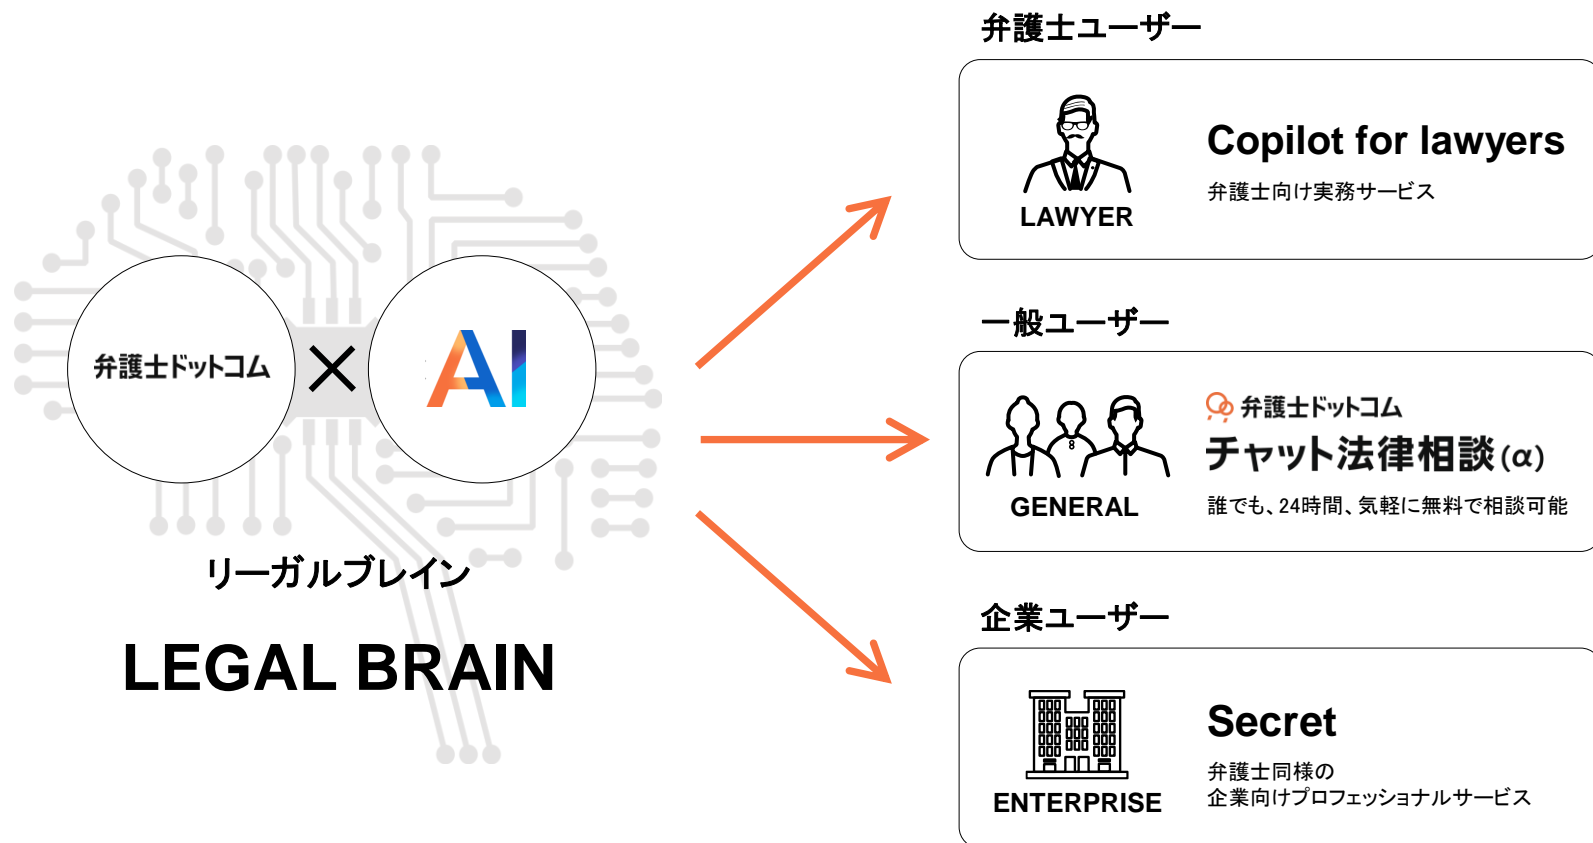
弁護士ドットコム × AI

リーガルブレイン

LEGAL BRAIN

弁護士ユーザー

LAWYER

Copilot for lawyers

弁護士向け実務サービス

一般ユーザー

GENERAL

弁護士ドットコム

チャット法律相談(α)

誰でも、24時間、気軽に無料で相談可能

企業ユーザー

ENTERPRISE

Secret

弁護士同様の
企業向けプロフェッショナルサービス